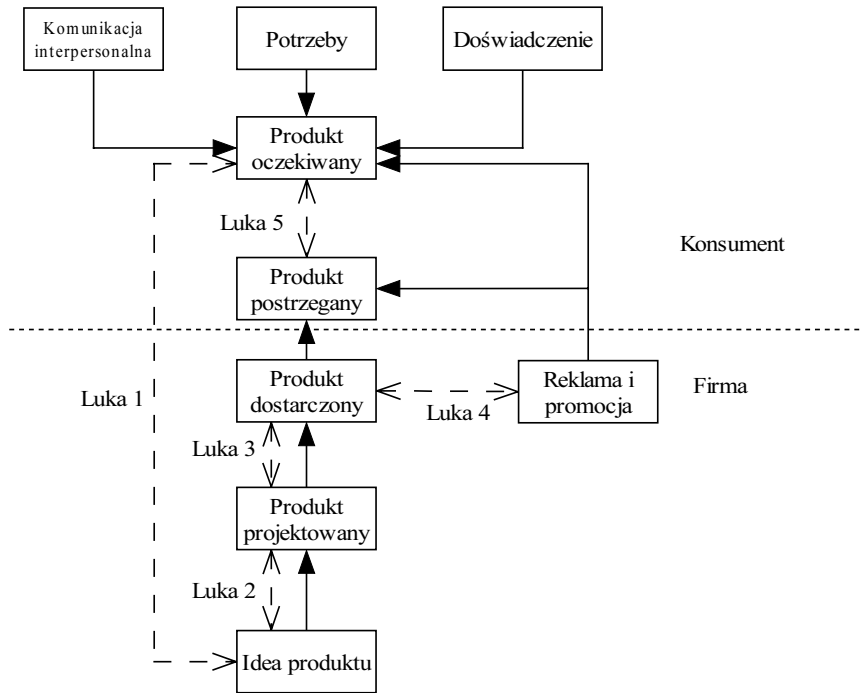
Komunikacja interpersonalna

Potrzeby

Doświadczenie

Produkt oczekiwany

Luka 5

Konsument

Produkt postrzegany

Luka 1

Produkt dostarczony

Reklama i promocja

Firma

Luka 4

Luka 3

Produkt projektowany

Luka 2

Idea produktu